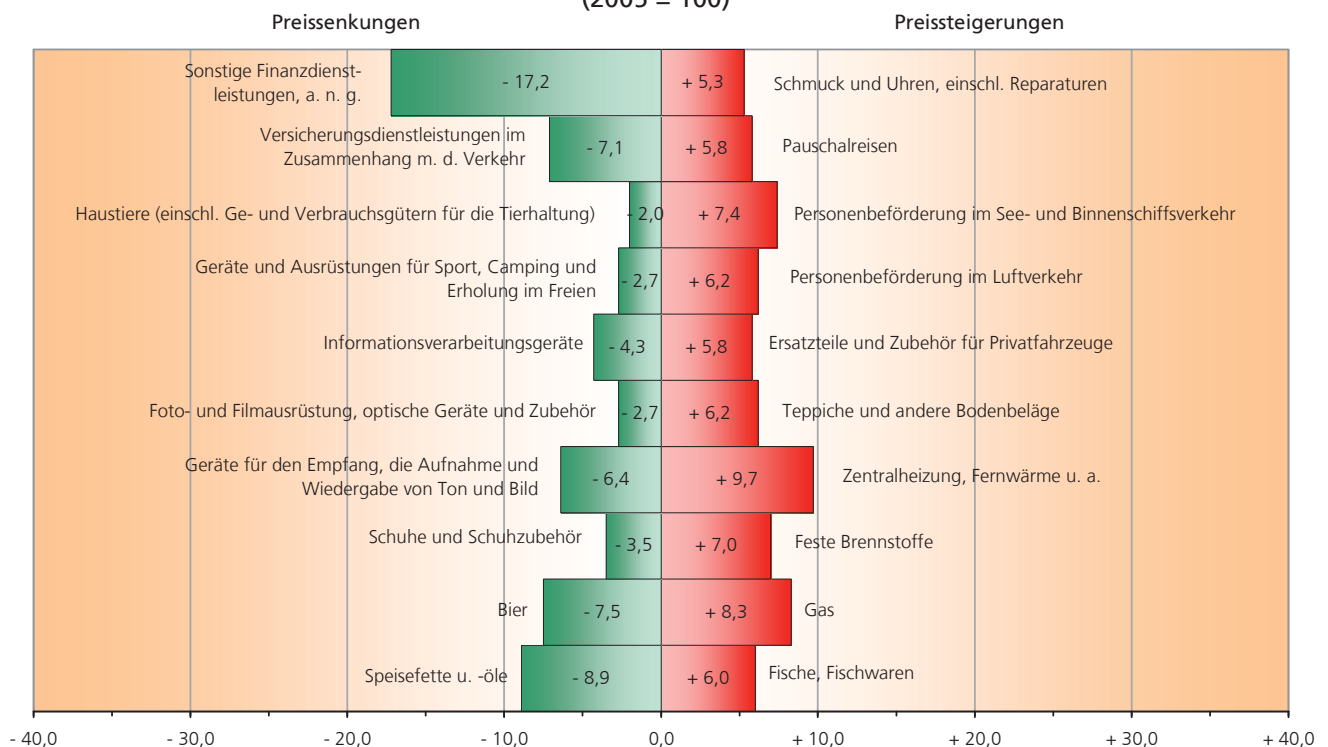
(2005 = 100)

Preissenkungen

Preissteigerungen

Sonstige Finanzdienstleistungen, a. n. g.
- 17,2
+ 5,3
Schmuck und Uhren, einschl. Reparaturen

Versicherungsdienstleistungen im Zusammenhang m. d. Verkehr
- 7,1
+ 5,8
Pauschalreisen

Haustiere (einschl. Ge- und Verbrauchsgütern für die Tierhaltung)
- 2,0
+ 7,4
Personenbeförderung im See- und Binnenschiffsverkehr

Geräte und Ausrüstungen für Sport, Camping und Erholung im Freien
- 2,7
+ 6,2
Personenbeförderung im Luftverkehr

Informationsverarbeitungsgeräte
- 4,3
+ 5,8
Ersatzteile und Zubehör für Privatfahrzeuge

Foto- und Filmausrüstung, optische Geräte und Zubehör
- 2,7
+ 6,2
Teppiche und andere Bodenbeläge

Geräte für den Empfang, die Aufnahme und Wiedergabe von Ton und Bild
- 6,4
+ 9,7
Zentralheizung, Fernwärme u. a.

Schuhe und Schuhzubehör
- 3,5
+ 7,0
Feste Brennstoffe

Bier
- 7,5
+ 8,3
Gas

Speisefette u. -öle
- 8,9
+ 6,0
Fische, Fischwaren

- 40,0
- 30,0
- 20,0
- 10,0
0,0
+ 10,0
+ 20,0
+ 30,0
+ 40,0